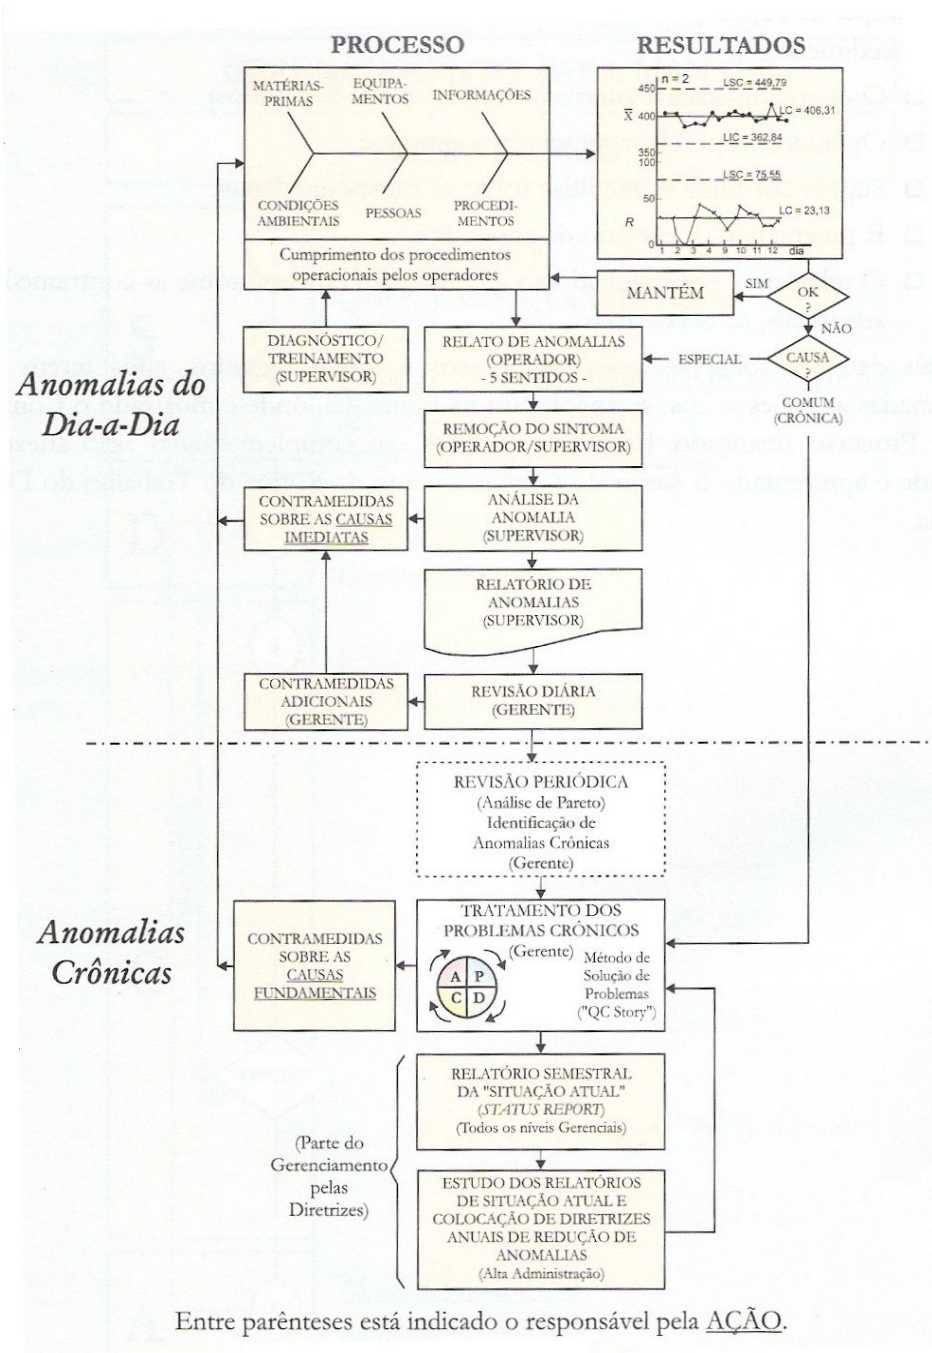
PROCESSO

RESULTADOS

MATÉRIAS-PRIMAS

EQUIPAMENTOS

INFORMAÇÕES

CONDIÇÕES AMBIENTAIS

PESSOAS

PROCEDIMENTOS

n = 2

450

LSC = 449,79

$\overline{X}$ 400

LC = 406,31

350

LIC = 362,84

100

LSC = 75,55

50

$R$

LC = 23,13

0

1 2 3 4 9 10 11 12 dia

Cumprimento dos procedimentos operacionais pelos operadores

MANTÉM

SIM

OK ?

NÃO

DIAGNÓSTICO/ TREINAMENTO (SUPERVISOR)

RELATO DE ANOMALIAS (OPERADOR) - 5 SENTIDOS -

ESPECIAL

CAUSA ?

COMUM (CRÔNICA)

Anomalias do Dia-a-Dia

REMOÇÃO DO SINTOMA (OPERADOR/SUPERVISOR)

CONTRAMEDIDAS SOBRE AS CAUSAS IMEDIATAS

ANÁLISE DA ANOMALIA (SUPERVISOR)

RELATÓRIO DE ANOMALIAS (SUPERVISOR)

CONTRAMEDIDAS ADICIONAIS (GERENTE)

REVISÃO DIÁRIA (GERENTE)

REVISÃO PERIÓDICA (Análise de Pareto) Identificação de Anomalias Crônicas (Gerente)

Anomalias Crônicas

CONTRAMEDIDAS SOBRE AS CAUSAS FUNDAMENTAIS

TRATAMENTO DOS PROBLEMAS CRÔNICOS (Gerente)

A P C D

Método de Solução de Problemas ("QC Story")

RELATÓRIO SEMESTRAL DA "SITUAÇÃO ATUAL" (STATUS REPORT) (Todos os níveis Gerenciais)

(Parte do Gerenciamento pelas Diretrizes)

ESTUDO DOS RELATÓRIOS DE SITUAÇÃO ATUAL E COLOCAÇÃO DE DIRETRIZES ANUAIS DE REDUÇÃO DE ANOMALIAS (Alta Administração)

Entre parênteses está indicado o responsável pela AÇÃO.